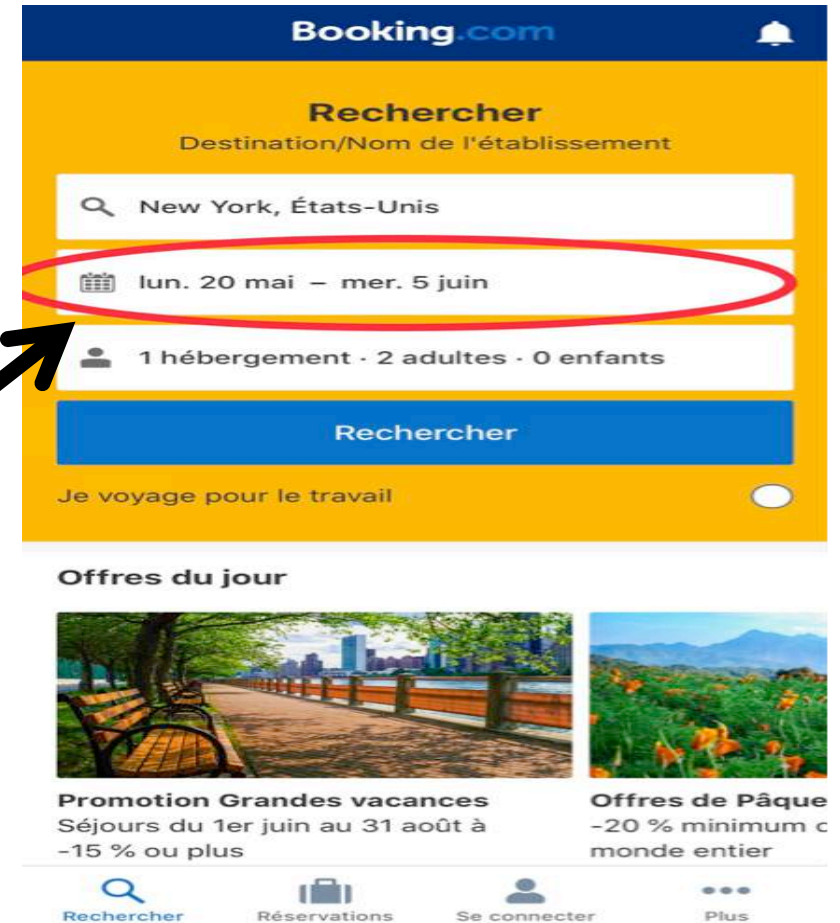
Booking.com

Rechercher
Destination/Nom de l'établissement

New York, États-Unis

lun. 20 mai – mer. 5 juin

1 hébergement · 2 adultes · 0 enfants

Rechercher

Je voyage pour le travail

Offres du jour

Promotion Grandes vacances
Séjours du 1er juin au 31 août à -15 % ou plus

Offres de Pâque
-20 % minimum c
monde entier

Rechercher
Réservations
Se connecter
Plus